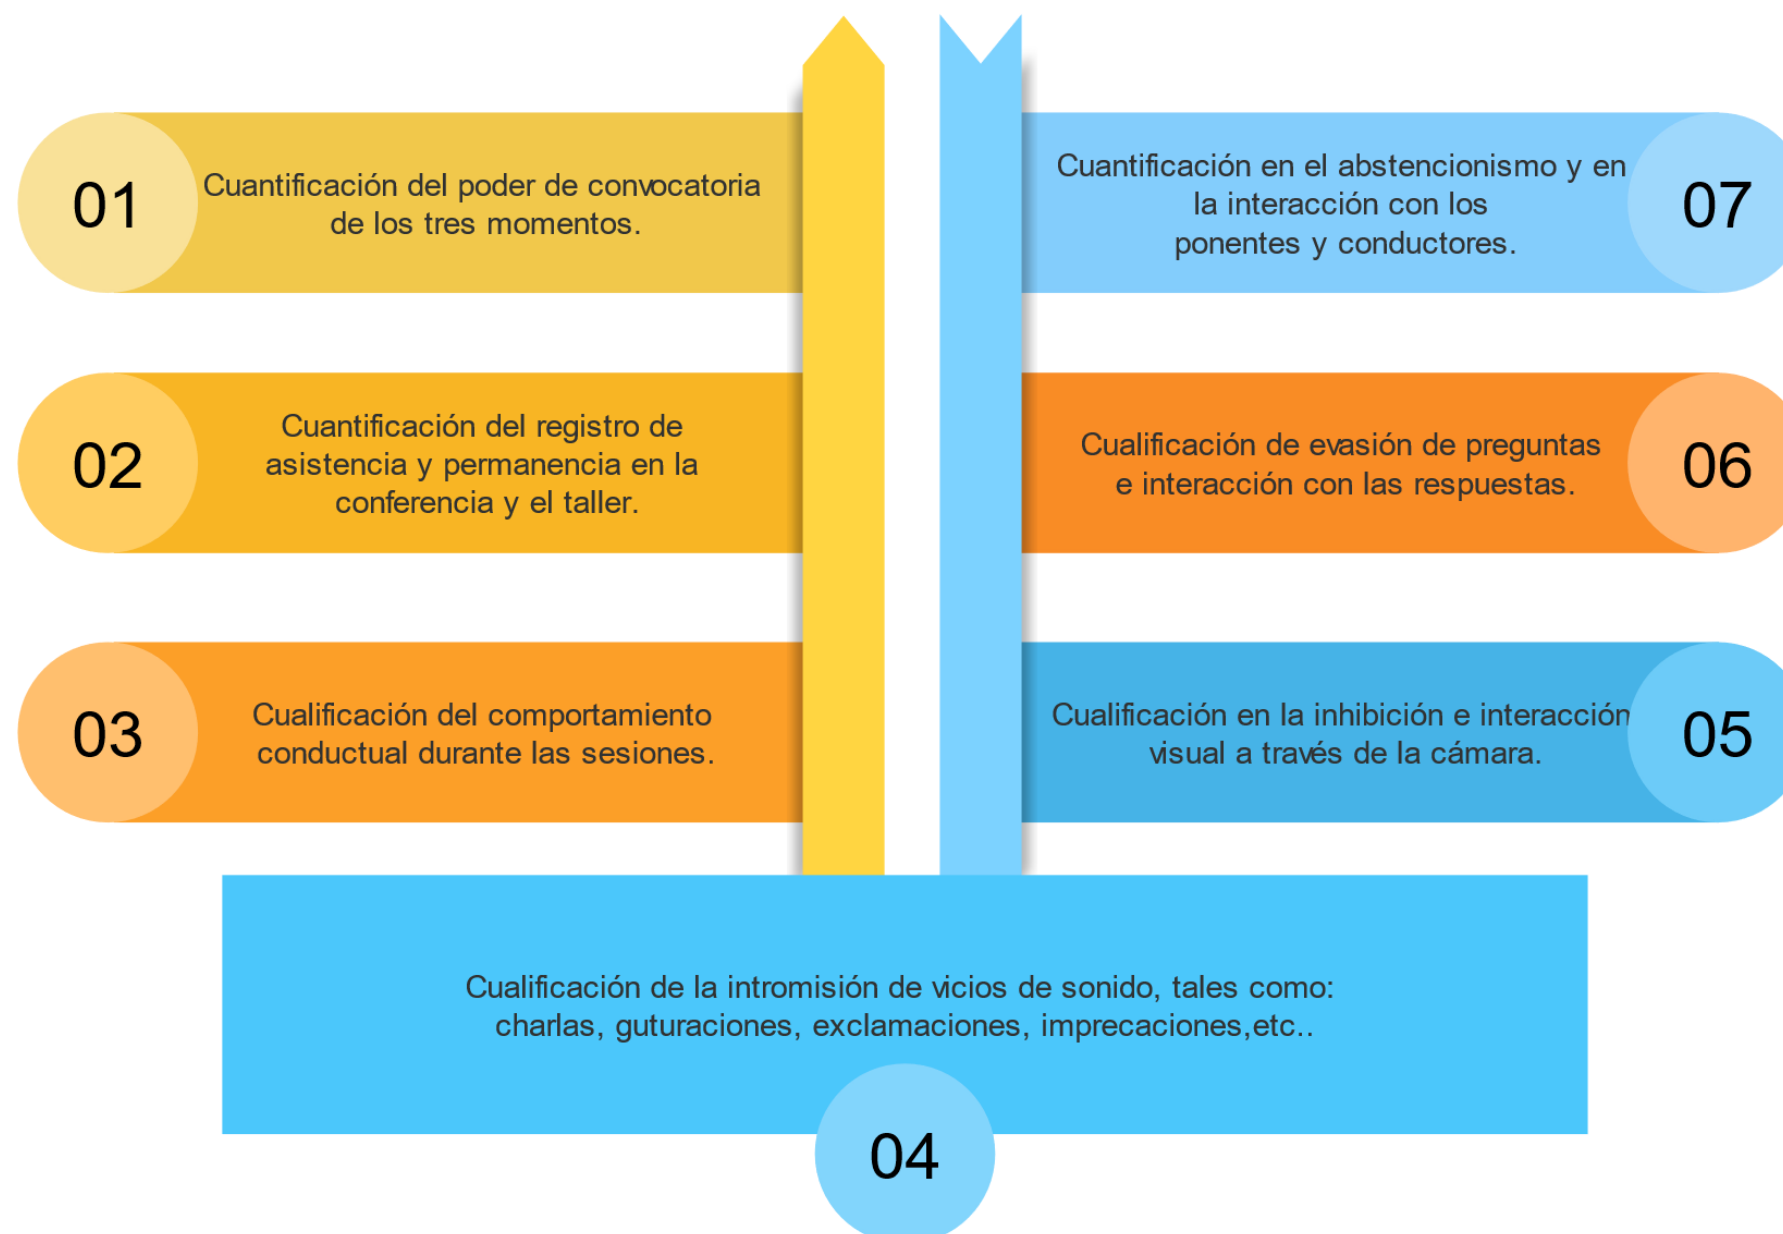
01
Cuantificación del poder de convocatoria de los tres momentos.

02
Cuantificación del registro de asistencia y permanencia en la conferencia y el taller.

03
Cualificación del comportamiento conductual durante las sesiones.

Cuantificación en el abstencionismo y en la interacción con los ponentes y conductores.
07

Cualificación de evasión de preguntas e interacción con las respuestas.
06

Cualificación en la inhibición e interacción visual a través de la cámara.
05

Cualificación de la intromisión de vicios de sonido, tales como: charlas, guturaciones, exclamaciones, imprecaciones,etc..
04